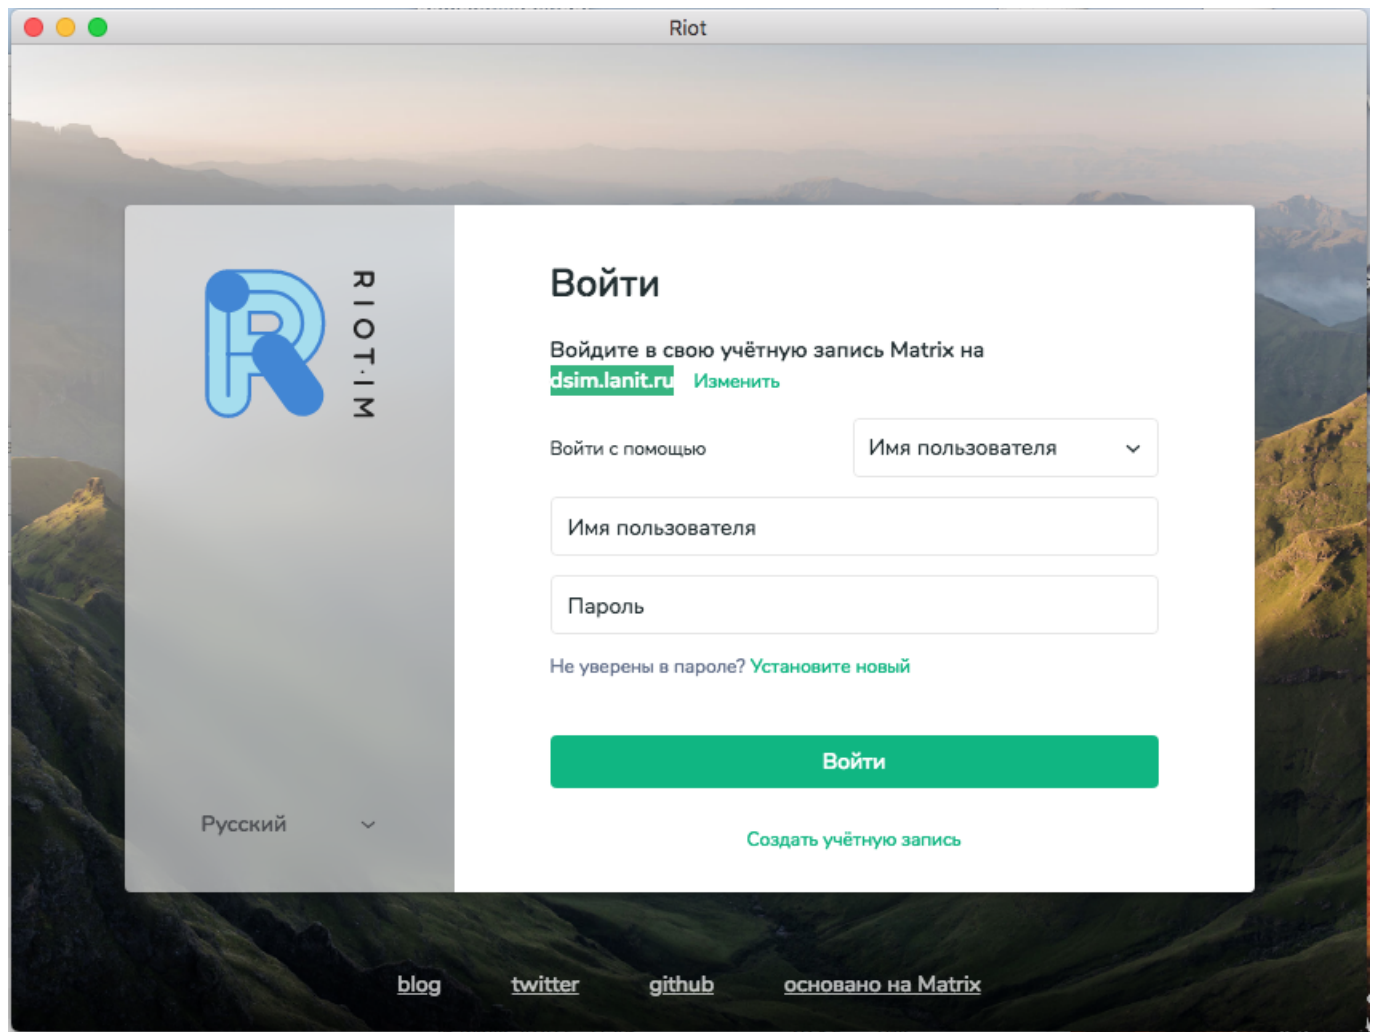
Riot

RIOT.IM

Русский

Войти

Войдите в свою учётную запись Matrix на dsim.lanit.ru Изменить

Войти с помощью

Имя пользователя

Имя пользователя

Пароль

Не уверены в пароле? Установите новый

Войти

Создать учётную запись

blog twitter github основано на Matrix